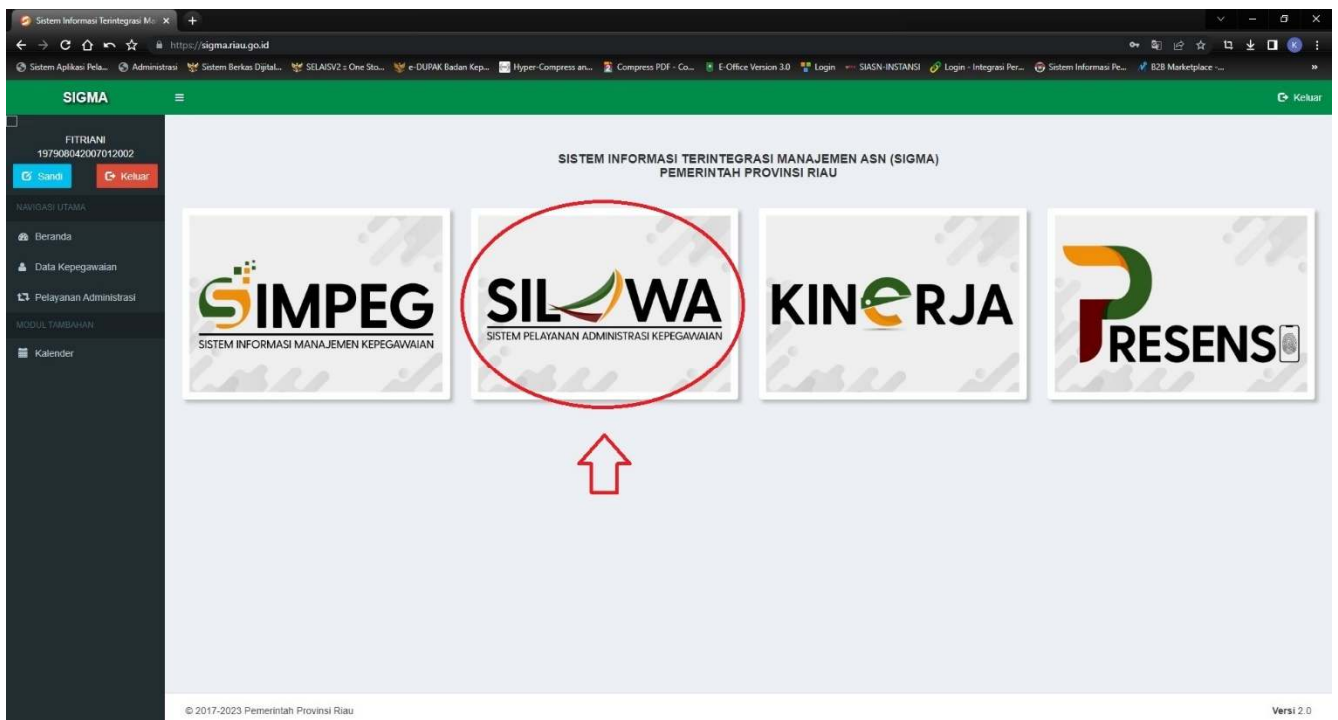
Sistem Informasi Terintegrasi Ma ×

https://sigma.riau.go.id

Sistem Aplikasi Pela... Administrasi Sistem Berkas Dijital... SELAISV2 :: One Sto... e-DUPAK Badan Kep... Hyper-Compress an... Compress PDF - Co... E-Office Version 3.0 Login SIASN-INSTANSI Login - Integrasi Per... Sistem Informasi Pe... B2B Marketplace -...

SIGMA

Keluar

FITRIANI
197908042007012002

Sandi
Keluar

NAVIGASI UTAMA

Beranda

Data Kepegawaian

Pelayanan Administrasi

MODUL TAMBAHAN

Kalender

SISTEM INFORMASI TERINTEGRASI MANAJEMEN ASN (SIGMA)
PEMERINTAH PROVINSI RIAU

SIMPEG
SISTEM INFORMASI MANAJEMEN KEPEGAWAIAN

SILWA
SISTEM PELAYANAN ADMINISTRASI KEPEGAWAIAN

KINERJA

PRESENSI

© 2017-2023 Pemerintah Provinsi Riau

Versi 2.0